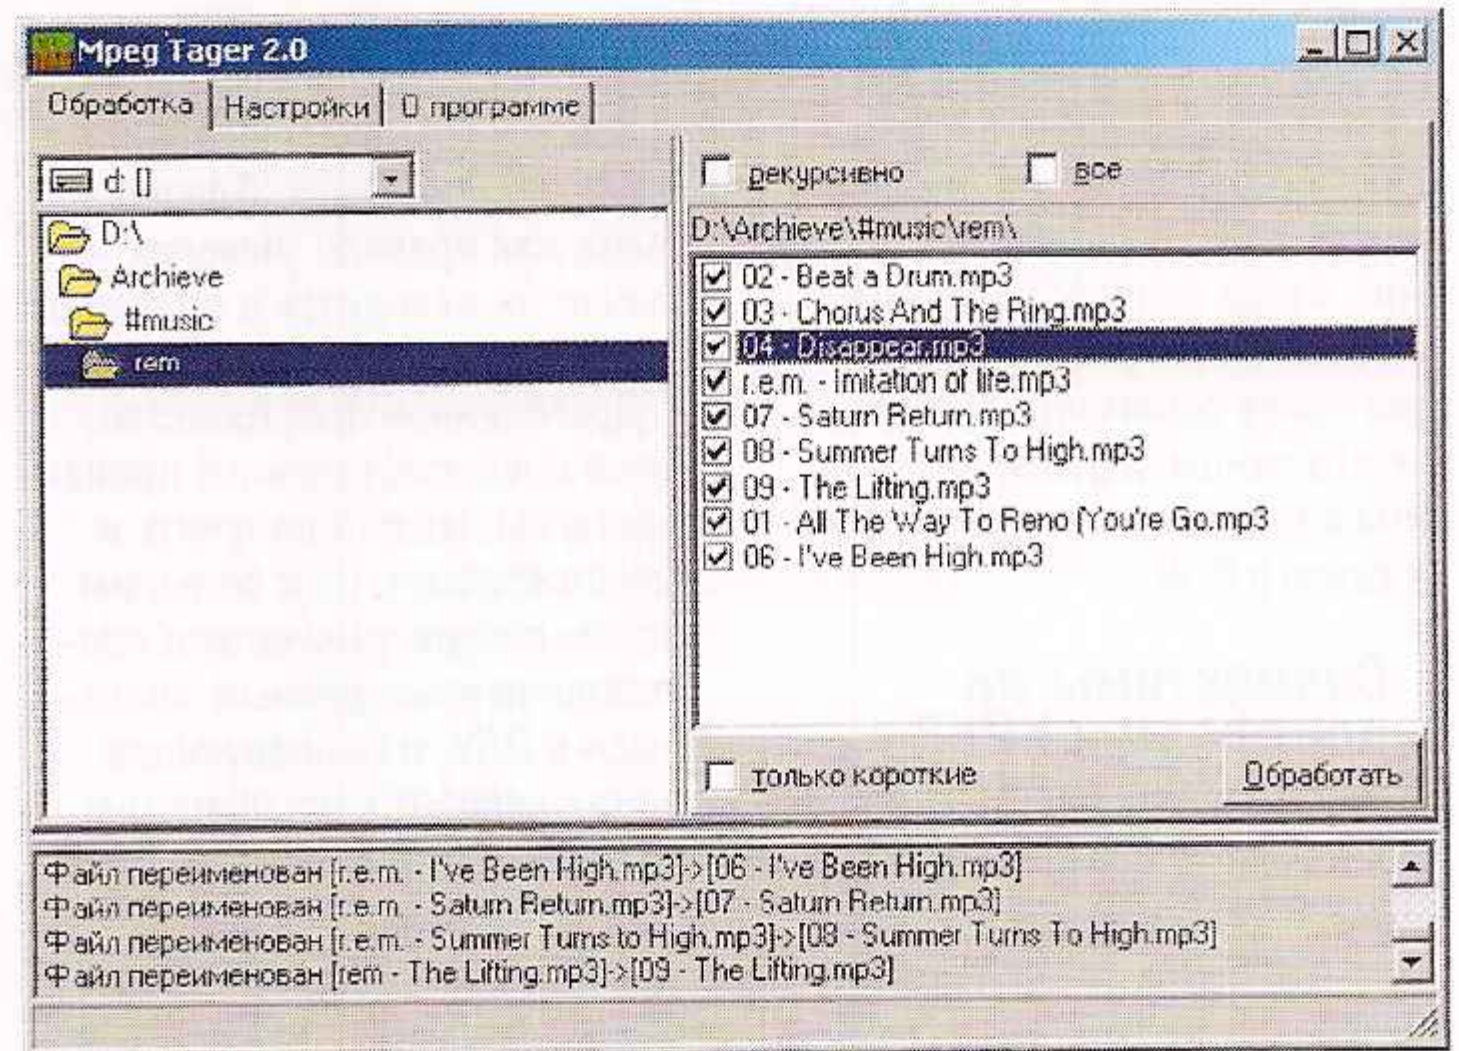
Mpeg Tager 2.0

Обработка | Настройки | О программе

d: []

D:\
Archieve
#music
rem

рекурсивно
все

D:\Archieve\#music\rem\

02 - Beat a Drum.mp3
03 - Chorus And The Ring.mp3
04 - Disappear.mp3
r.e.m. - Imitation of life.mp3
07 - Saturn Return.mp3
08 - Summer Turns To High.mp3
09 - The Lifting.mp3
01 - All The Way To Reno (You're Go.mp3
06 - I've Been High.mp3

только короткие
Обработать

Файл переименован [r.e.m. - I've Been High.mp3]->[06 - I've Been High.mp3]
Файл переименован [r.e.m. - Saturn Return.mp3]->[07 - Saturn Return.mp3]
Файл переименован [r.e.m. - Summer Turns to High.mp3]->[08 - Summer Turns To High.mp3]
Файл переименован [rem - The Lifting.mp3]->[09 - The Lifting.mp3]